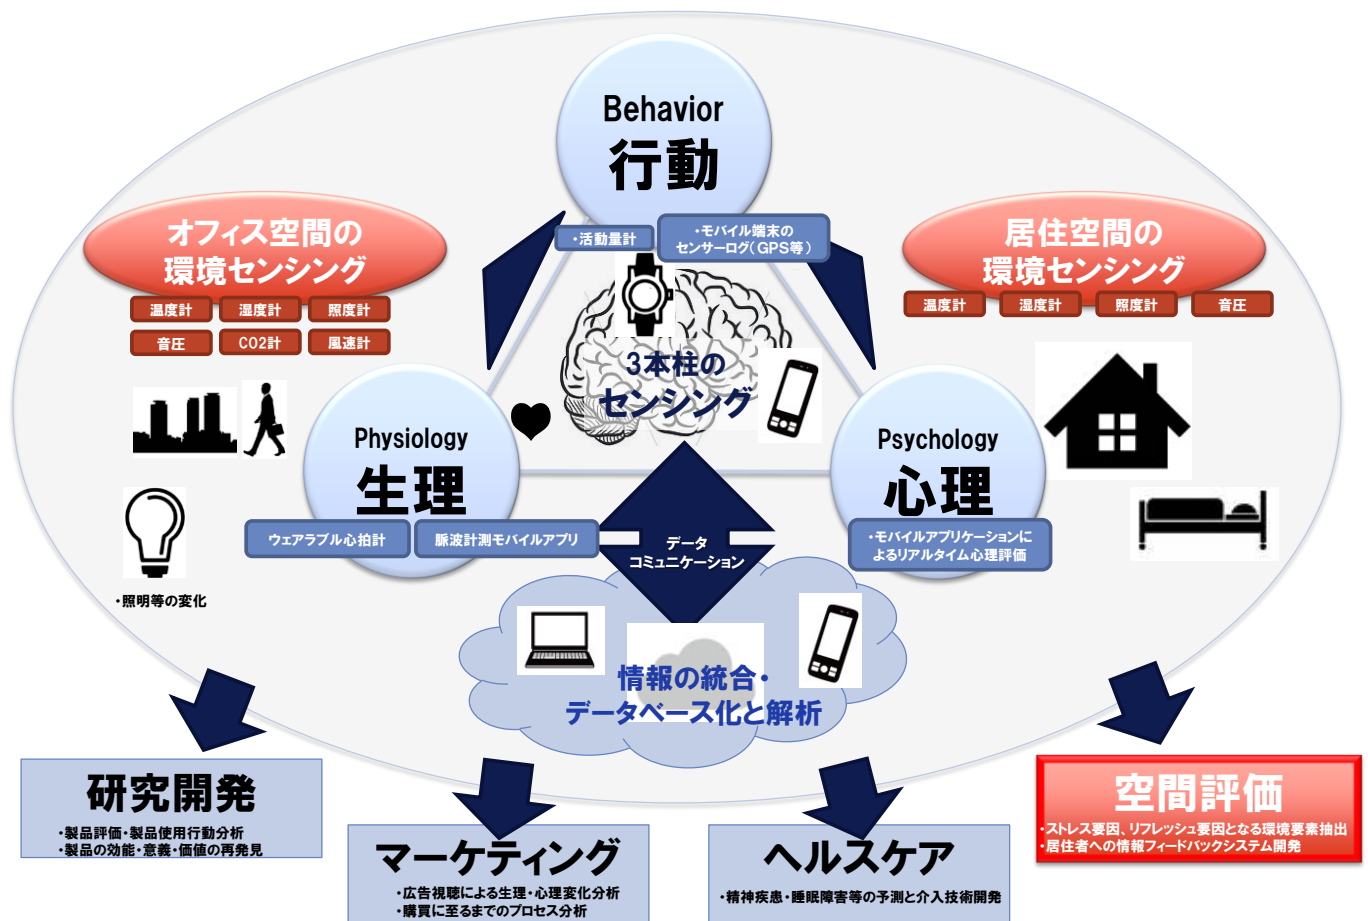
Behavior
行動

・活動量計
・モバイル端末のセンサーログ(GPS等)

オフィス空間の環境センシング
温度計 湿度計 照度計
音圧 CO2計 風速計

居住空間の環境センシング
温度計 湿度計 照度計 音圧

3本柱のセンシング

Physiology
生理
ウェアラブル心拍計 脈波計測モバイルアプリ

Psychology
心理
・モバイルアプリケーションによるリアルタイム心理評価

データコミュニケーション

・照明等の変化

情報の統合・データベース化と解析

研究開発
・製品評価・製品使用行動分析
・製品の効能・意義・価値の再発見

マーケティング
・広告視聴による生理・心理変化分析
・購買に至るまでのプロセス分析

ヘルスケア
・精神疾患・睡眠障害等の予測と介入技術開発

空間評価
・ストレス要因、リフレッシュ要因となる環境要素抽出
・居住者への情報フィードバックシステム開発